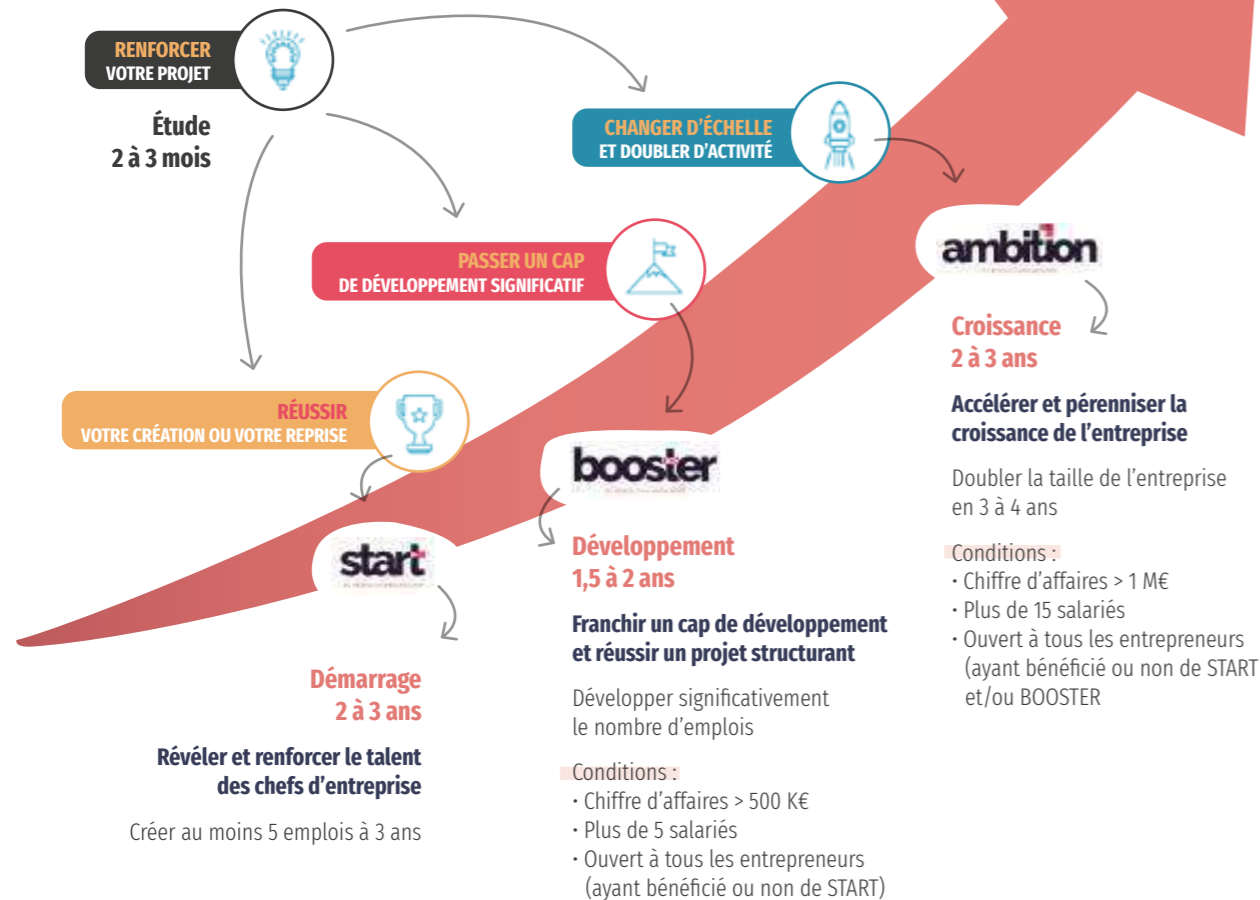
RENFORCER
VOTRE PROJET

Étude
2 à 3 mois

CHANGER D'ÉCHELLE
ET DOUBLER D'ACTIVITÉ

PASSER UN CAP
DE DÉVELOPPEMENT SIGNIFICATIF

ambition

Croissance
2 à 3 ans

Accélérer et pérenniser la croissance de l'entreprise

Doubler la taille de l'entreprise en 3 à 4 ans

Conditions :
· Chiffre d'affaires > 1 M€
· Plus de 15 salariés
· Ouvert à tous les entrepreneurs (ayant bénéficié ou non de START et/ou BOOSTER

RÉUSSIR
VOTRE CRÉATION OU VOTRE REPRISE

booster

Développement
1,5 à 2 ans

Franchir un cap de développement et réussir un projet structurant

Développer significativement le nombre d'emplois

Conditions :
· Chiffre d'affaires > 500 K€
· Plus de 5 salariés
· Ouvert à tous les entrepreneurs (ayant bénéficié ou non de START)

start

Démarrage
2 à 3 ans

Révéler et renforcer le talent des chefs d'entreprise

Créer au moins 5 emplois à 3 ans